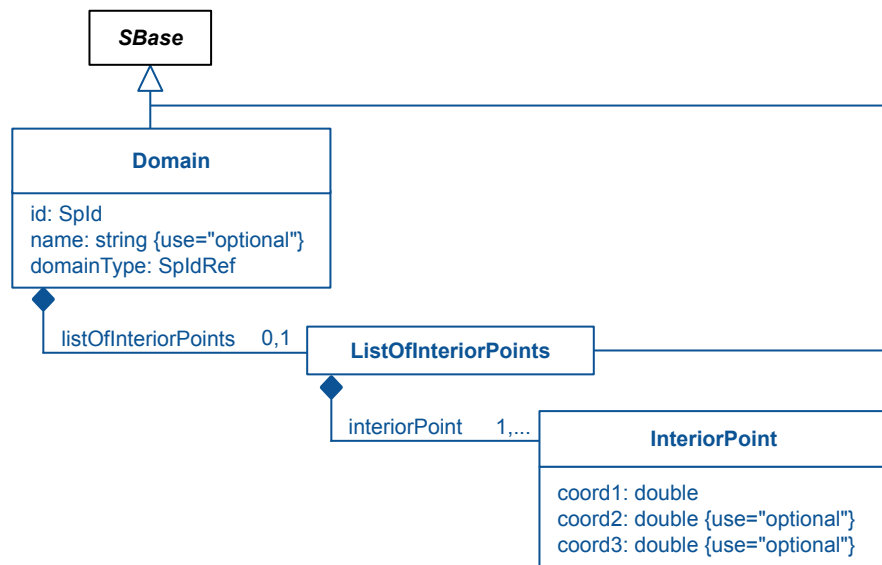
SBase

Domain

id: SpId
name: string {use="optional"}
domainType: SpIdRef

listOfInteriorPoints 0,1

ListOfInteriorPoints

interiorPoint 1,...

InteriorPoint

coord1: double
coord2: double {use="optional"}
coord3: double {use="optional"}